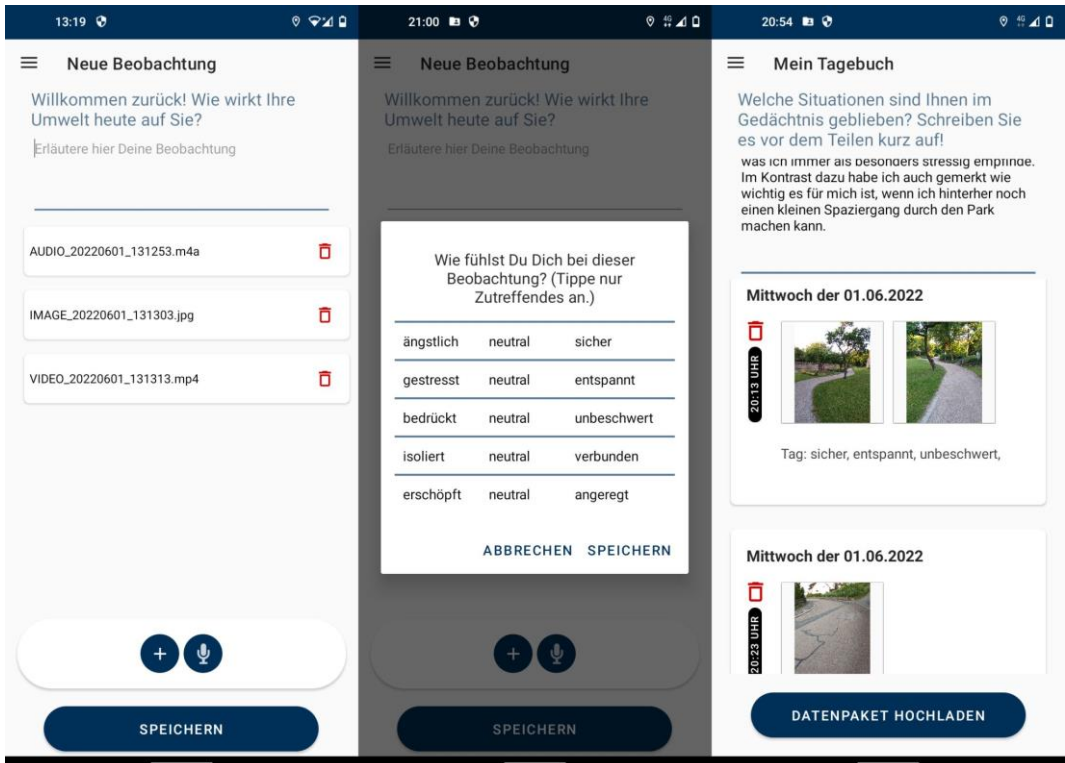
13:19

Neue Beobachtung

Willkommen zurück! Wie wirkt Ihre Umwelt heute auf Sie?

Erläutere hier Deine Beobachtung

AUDIO_20220601_131253.m4a

IMAGE_20220601_131303.jpg

VIDEO_20220601_131313.mp4

SPEICHERN

21:00

Neue Beobachtung

Willkommen zurück! Wie wirkt Ihre Umwelt heute auf Sie?

Erläutere hier Deine Beobachtung

Wie fühlst Du Dich bei dieser Beobachtung? (Tippe nur Zutreffendes an.)

| ängstlich | neutral | sicher |
|---|---|---|
| gestresst | neutral | entspannt |
| bedrückt | neutral | unbeschwert |
| isoliert | neutral | verbunden |
| erschöpft | neutral | angeregt |

ABBRECHEN SPEICHERN

SPEICHERN

20:54

Mein Tagebuch

Welche Situationen sind Ihnen im Gedächtnis geblieben? Schreiben Sie es vor dem Teilen kurz auf!

was ich immer als besonders stressig empfinde. Im Kontrast dazu habe ich auch gemerkt wie wichtig es für mich ist, wenn ich hinterher noch einen kleinen Spaziergang durch den Park machen kann.

Mittwoch der 01.06.2022

20:13 UHR

Tag: sicher, entspannt, unbeschwert,

Mittwoch der 01.06.2022

20:23 UHR

DATENPAKET HOCHLADEN